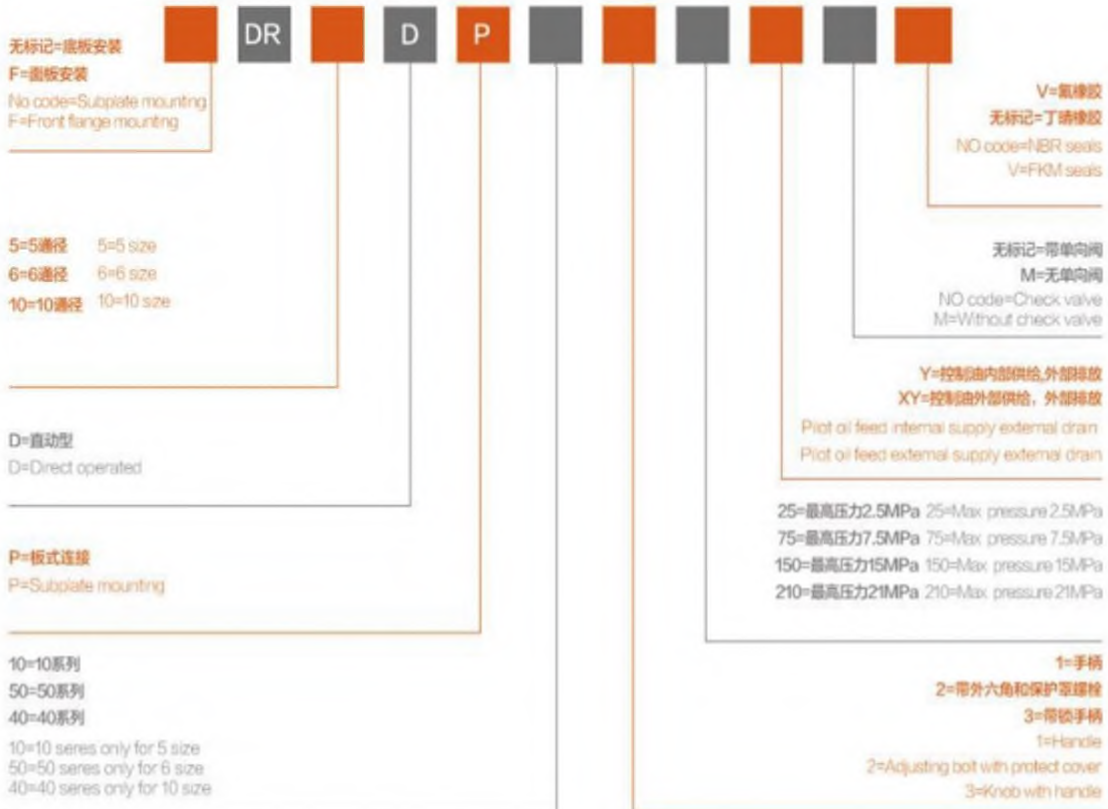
DR

D

P

无标记=底板安装
F=面板安装
No code=Subplate mounting
F=Front flange mounting

5=5通径 5=5 size
6=6通径 6=6 size
10=10通径 10=10 size

D=直动型
D=Direct operated

P=板式连接
P=Subplate mounting

10=10系列
50=50系列
40=40系列
10=10 seres only for 5 size
50=50 seres only for 6 size
40=40 seres only for 10 size

V=氟橡胶
无标记=丁腈橡胶
NO code=NBR seals
V=FKM seals

无标记=带单向阀
M=无单向阀
NO code=Check valve
M=Without check valve

Y=控制油内部供给,外部排放
XY=控制油外部供给，外部排放
Pilot oil feed internal supply external drain
Pilot oil feed external supply external drain

25=最高压力2.5MPa 25=Max pressure 2.5MPa
75=最高压力7.5MPa 75=Max pressure 7.5MPa
150=最高压力15MPa 150=Max pressure 15MPa
210=最高压力21MPa 210=Max pressure 21MPa

1=手柄
2=带外六角和保护罩螺栓
3=带锁手柄
1=Handle
2=Adjusting bolt with protect cover
3=Knob with handle